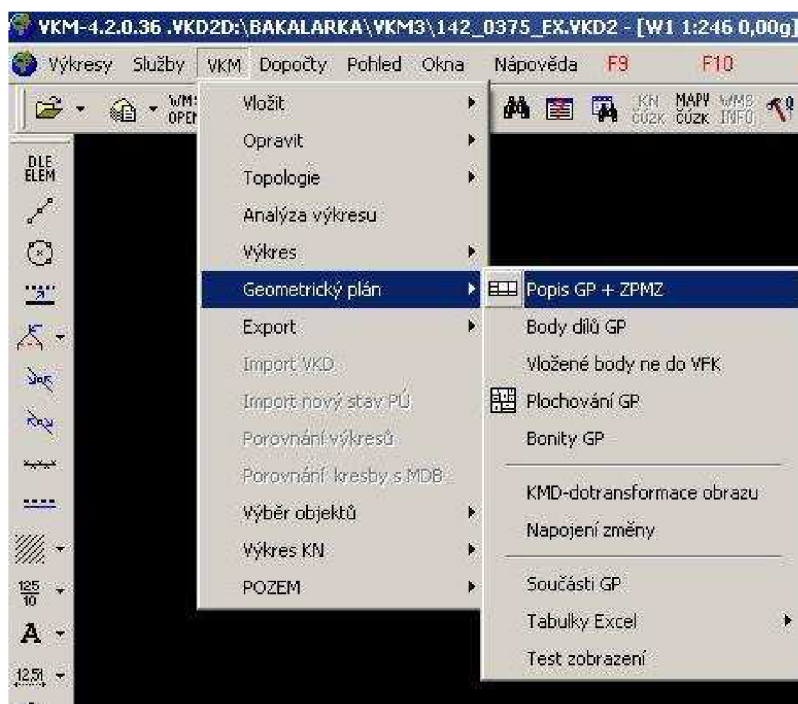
VKM-4.2.0.36 .VKD2D:\BAKALARKA\VKM3\142_0375_EX.VKD2 - [W1 1:246 0,00g]

Výkresy Služby VKM Dopočty Pohled Okna Nápověda F9 F10

WMS OPEN

KN ČÚZK MAPY ČÚZK WMS INFO

DLE ELEM

Vložit
Opravit
Topologie
Analýza výkresu
Výkres
Geometrický plán
Export
Import VKD
Import nový stav PÚ
Porovnání výkresů
Porovnání kresby s MDB
Výběr objektů
Výkres KN
POZEM

Popis GP + ZPMZ
Body dílů GP
Vložené body ne do VFK
Plochování GP
Bonity GP
KMD-dotransformace obrazu
Napojení změny
Součásti GP
Tabulky Excel
Test zobrazení

$\frac{125}{10}$

A

12,51